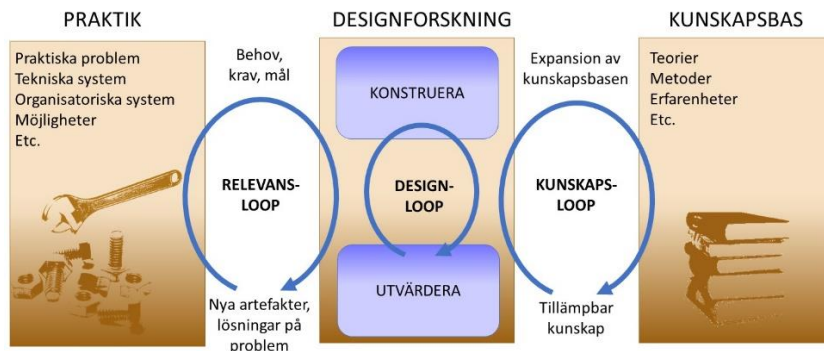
PRAKTIK

Praktiska problem
Tekniska system
Organisatoriska system
Möjligheter
Etc.

Behov, krav, mål

RELEVANS-LOOP

Nya artefakter, lösningar på problem

DESIGNFORSKNING

KONSTRUERA

DESIGN-LOOP

UTVÄRDERA

Expansion av kunskapsbasen

KUNSKAPS-LOOP

Tillämpbar kunskap

KUNSKAPSBAS

Teorier
Metoder
Erfarenheter
Etc.